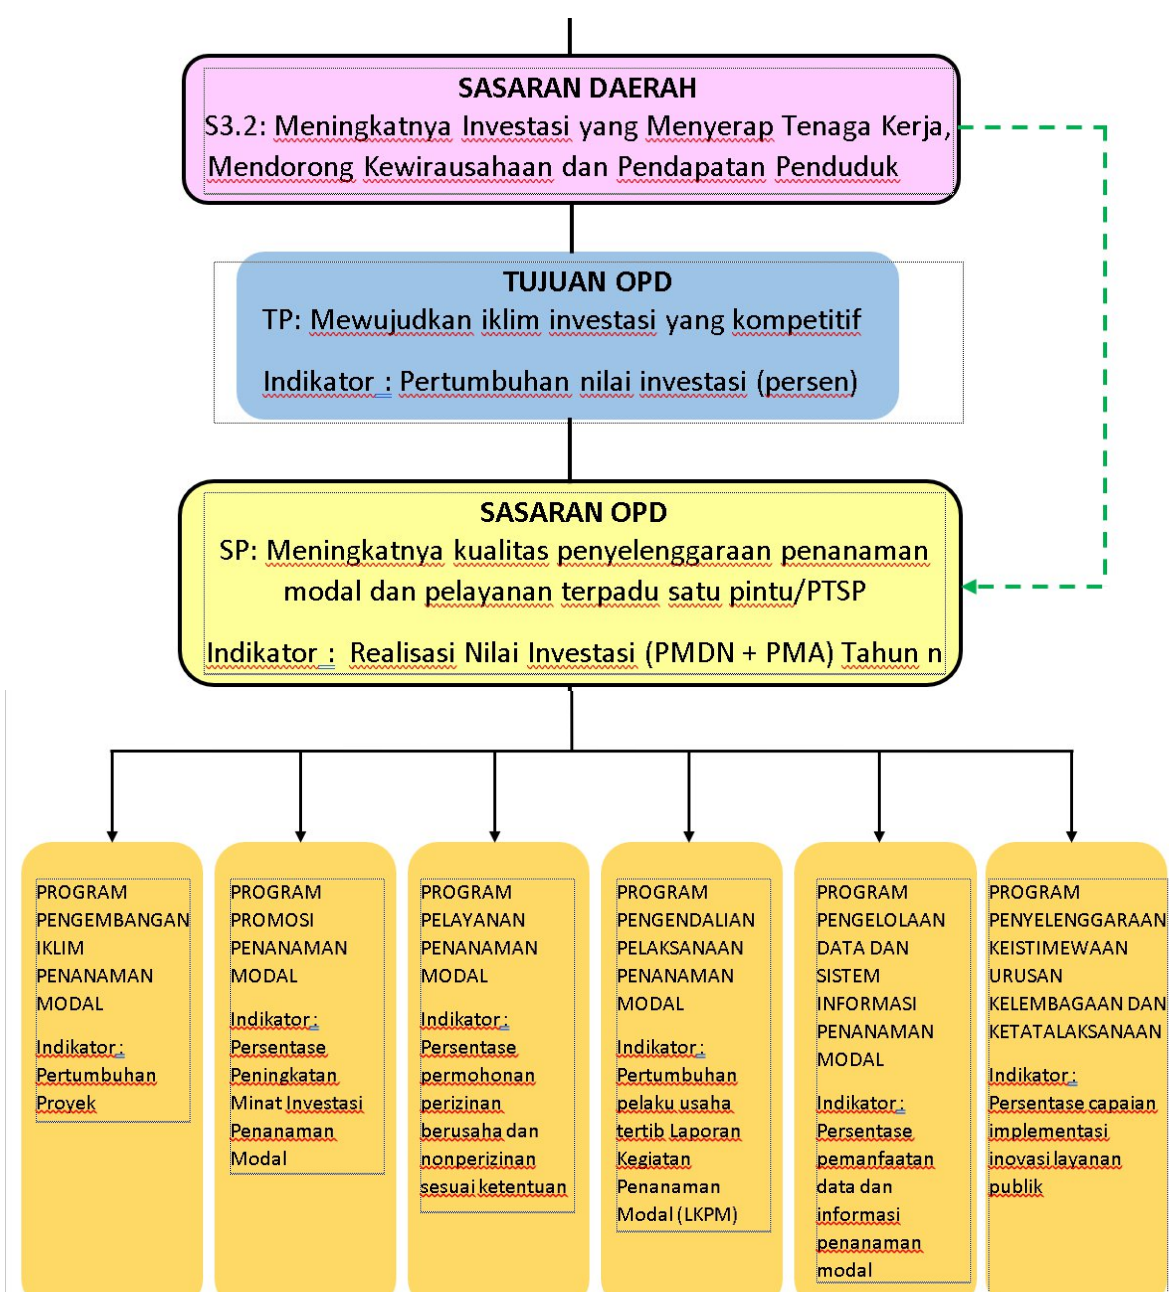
SASARAN DAERAH
S3.2: Meningkatnya Investasi yang Menyerap Tenaga Kerja, Mendorong Kewirausahaan dan Pendapatan Penduduk

TUJUAN OPD
TP: Mewujudkan iklim investasi yang kompetitif

Indikator : Pertumbuhan nilai investasi (persen)

SASARAN OPD
SP: Meningkatnya kualitas penyelenggaraan penanaman modal dan pelayanan terpadu satu pintu/PTSP

Indikator : Realisasi Nilai Investasi (PMDN + PMA) Tahun n

PROGRAM PENGEMBANGAN IKLIM PENANAMAN MODAL

Indikator : Pertumbuhan Proyek

PROGRAM PROMOSI PENANAMAN MODAL

Indikator : Persentase Peningkatan Minat Investasi Penanaman Modal

PROGRAM PELAYANAN PENANAMAN MODAL

Indikator : Persentase permohonan perizinan berusaha dan nonperizinan sesuai ketentuan

PROGRAM PENGENDALIAN PELAKSANAAN PENANAMAN MODAL

Indikator : Pertumbuhan pelaku usaha tertib Laporan Kegiatan Penanaman Modal (LKPM)

PROGRAM PENGELOLAAN DATA DAN SISTEM INFORMASI PENANAMAN MODAL

Indikator : Persentase pemanfaatan data dan informasi penanaman modal

PROGRAM PENYELENGGARAAN KEISTIMEWAAN URUSAN KELEMBAGAAN DAN KETATALAKSANAAN

Indikator : Persentase capaian implementasi inovasi layanan publik